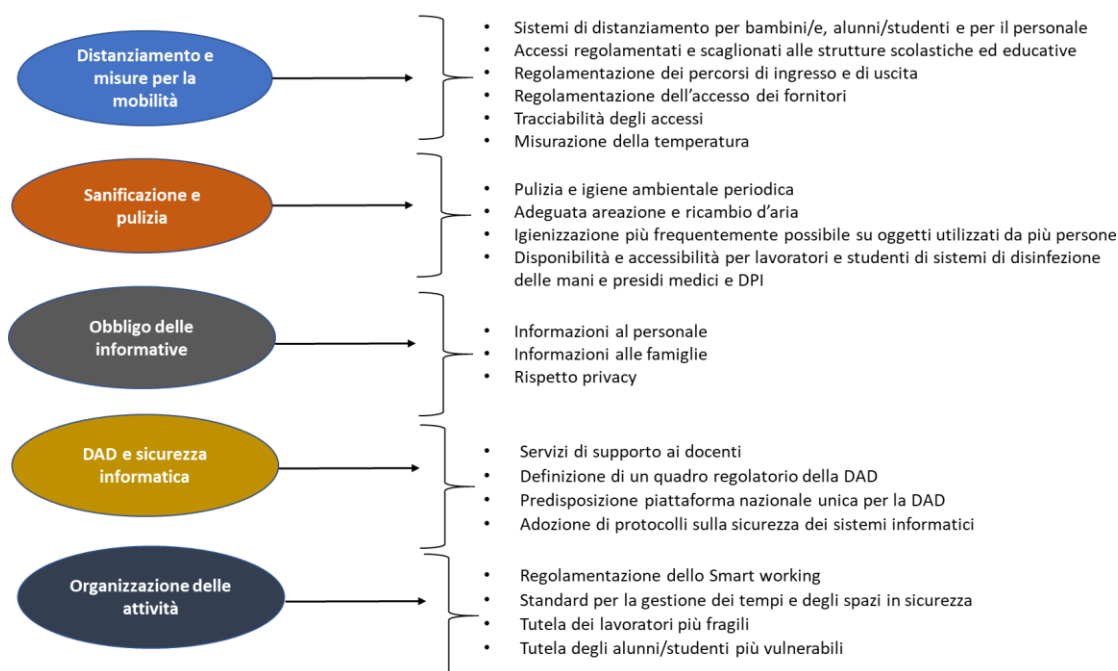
Distanziamento e misure per la mobilità

- Sistemi di distanziamento per bambini/e, alunni/studenti e per il personale
- Accessi regolamentati e scaglionati alle strutture scolastiche ed educative
- Regolamentazione dei percorsi di ingresso e di uscita
- Regolamentazione dell'accesso dei fornitori
- Tracciabilità degli accessi
- Misurazione della temperatura

Sanificazione e pulizia

- Pulizia e igiene ambientale periodica
- Adeguata areazione e ricambio d'aria
- Igienizzazione più frequentemente possibile su oggetti utilizzati da più persone
- Disponibilità e accessibilità per lavoratori e studenti di sistemi di disinfezione delle mani e presidi medici e DPI

Obbligo delle informative

- Informazioni al personale
- Informazioni alle famiglie
- Rispetto privacy

DAD e sicurezza informatica

- Servizi di supporto ai docenti
- Definizione di un quadro regolatorio della DAD
- Predisposizione piattaforma nazionale unica per la DAD
- Adozione di protocolli sulla sicurezza dei sistemi informatici

Organizzazione delle attività

- Regolamentazione dello Smart working
- Standard per la gestione dei tempi e degli spazi in sicurezza
- Tutela dei lavoratori più fragili
- Tutela degli alunni/studenti più vulnerabili